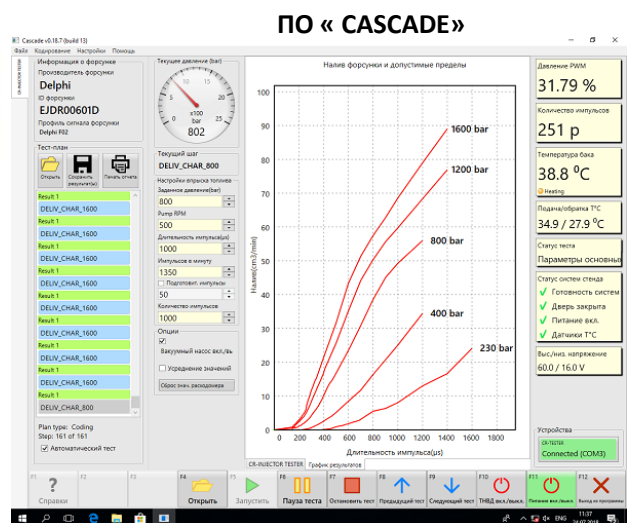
ПО « CASCADE»

Cascade v0.18.7 (build 13)
Файл Кодирование Настройки Помощь

CR-INJECTOR TESTER

Информация о форсунке
Производитель форсунки
Delphi
ID форсунки
EJDR00601D
Профиль сигнала форсунки
Delphi F02

Текущее давление (bar)
x100 bar
802

Тест-план
Открыть
Сохранить результаты
Печать отчета

Result 1
DELIV_CHAR_1600
Result 1
DELIV_CHAR_1600
Result 1
DELIV_CHAR_1600
Result 1
DELIV_CHAR_1600
Result 1
DELIV_CHAR_1600
Result 1
DELIV_CHAR_1600
Result 1
DELIV_CHAR_1600
Result 1
DELIV_CHAR_1600
Result 1
DELIV_CHAR_800

Plan type: Coding
Step: 161 of 161
Автоматический тест

Текущий шаг
DELIV_CHAR_800
Настройки впрыска топлива
Заданное давление(bar)
800
Pump RPM
500
Длительность импульса(µs)
1000
Импульсов в минуту
1350
Подготовит. импульсы
50
Количество импульсов
1000
Опции
Вакуумный насос вкл/вы
Усреднение значений
Сброс знач. расходомера

Налив форсунки и допустимые пределы
1600 bar
1200 bar
800 bar
400 bar
230 bar
Налив(cm3/min)
Длительность импульса(µs)
0 200 400 600 800 1000 1200 1400 1600 1800
0 10 20 30 40 50 60 70 80 90 100

CR-INJECTOR TESTER График результатов

Давление PWM
31.79 %
Количество импульсов
251 p
Температура бака
38.8 °C
Heating
Подача/обратка T°C
34.9 / 27.9 °C
Статус теста
Параметры основны
Статус систем стенда
Готовность систем
Дверь закрыта
Питание вкл.
Датчики T°C
Выс/низ. напряжение
60.0 / 16.0 V

Устройства
CR-TESTER
Connected (COM3)

F1 Справки
F2
F3
F4 Открыть
F5 Запустить
F6 Пауза теста
F7 Остановить тест
F8 Предыдущий тест
F9 Следующий тест
F10 ТНВД вкл./выкл.
F11 Питание вкл./выкл.
F12 Выход из программы

ENG 11:37 24.07.2018